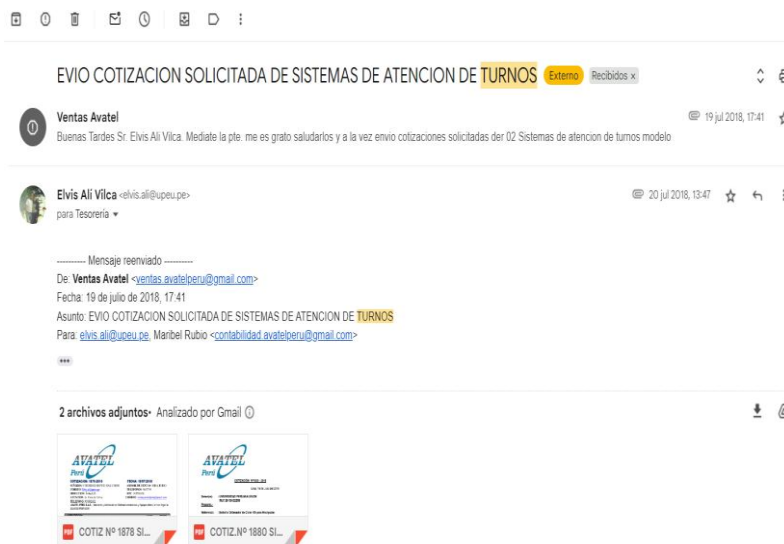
EVIO COTIZACION SOLICITADA DE SISTEMAS DE ATENCION DE TURNOS Externo Recibidos x

Ventas Avatel
19 jul 2018, 17:41
Buenas Tardes Sr. Elvis Ali Vilca. Mediate la pte. me es grato saludarlos y a la vez envio cotizaciones solicitadas der 02 Sistemas de atencion de turnos modelo

Elvis Ali Vilca <elvis.ali@upeu.pe>
20 jul 2018, 13:47
para Tesoreria

---------- Mensaje reenviado ---------
De: Ventas Avatel <ventas.avatelperu@gmail.com>
Fecha: 19 de julio de 2018, 17:41
Asunto: EVIO COTIZACION SOLICITADA DE SISTEMAS DE ATENCION DE TURNOS
Para: elvis.ali@upeu.pe, Maribel Rubio <contabilidad.avatelperu@gmail.com>

2 archivos adjuntos • Analizado por Gmail

AVATEL Perú
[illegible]

AVATEL Perú
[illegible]

COTIZ Nº 1878 SI...

COTIZ.Nº 1880 SI...